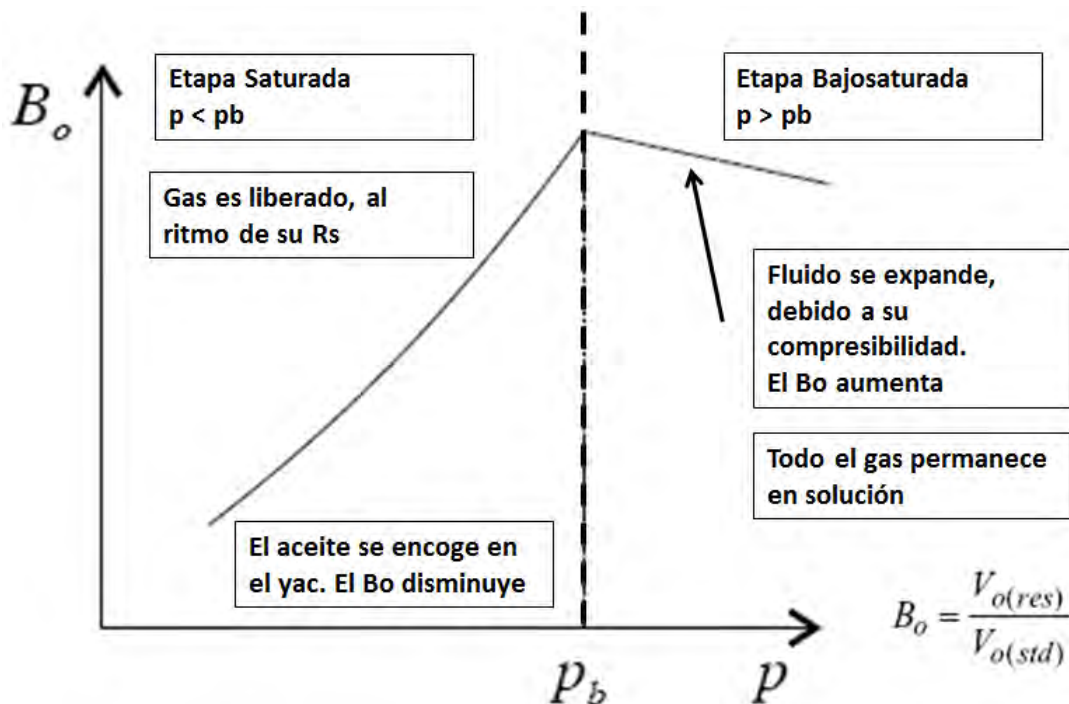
$B_o$

Etapa Saturada
p < pb

Etapa Bajosaturada
p > pb

Gas es liberado, al ritmo de su Rs

Fluido se expande, debido a su compresibilidad. El Bo aumenta

Todo el gas permanece en solución

El aceite se encoge en el yac. El Bo disminuye

$B_o = \frac{V_{o(res)}}{V_{o(std)}}$

$p_b$

$p$